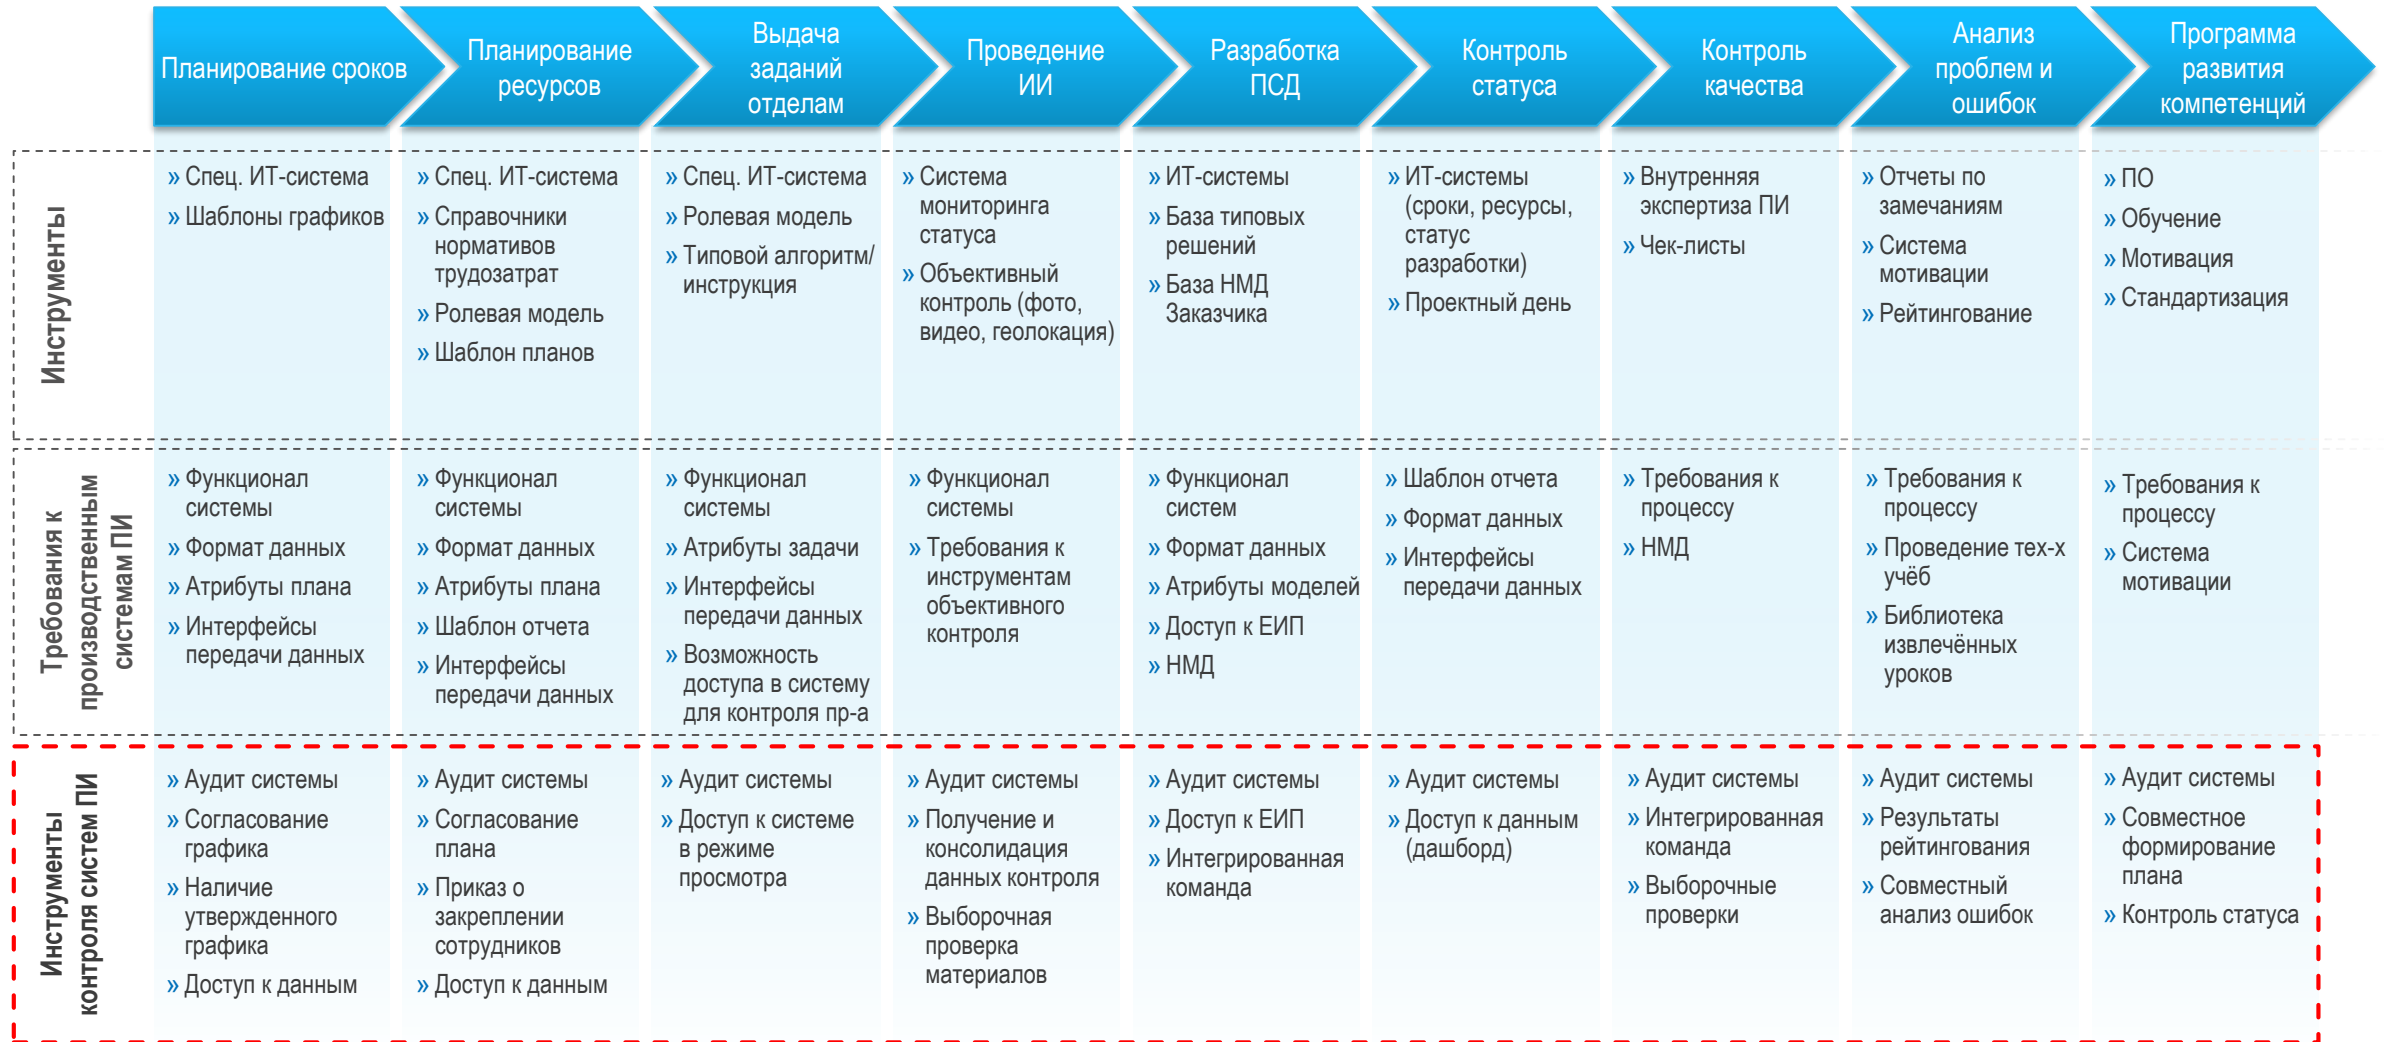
| | Планирование сроков | Планирование ресурсов | Выдача заданий отделам | Проведение ИИ | Разработка ПСД | Контроль статуса | Контроль качества | Анализ проблем и ошибок | Программа развития компетенций |
|---|---|---|---|---|---|---|---|---|---|
| Инструменты | » Спец. ИТ-система<br>» Шаблоны графиков | » Спец. ИТ-система<br>» Справочники нормативов трудозатрат<br>» Ролевая модель<br>» Шаблон планов | » Спец. ИТ-система<br>» Ролевая модель<br>» Типовой алгоритм/ инструкция | » Система мониторинга статуса<br>» Объективный контроль (фото, видео, геолокация) | » ИТ-системы<br>» База типовых решений<br>» База НМД Заказчика | » ИТ-системы (сроки, ресурсы, статус разработки)<br>» Проектный день | » Внутренняя экспертиза ПИ<br>» Чек-листы | » Отчеты по замечаниям<br>» Система мотивации<br>» Рейтингование | » ПО<br>» Обучение<br>» Мотивация<br>» Стандартизация |
| Требования к производственным системам ПИ | » Функционал системы<br>» Формат данных<br>» Атрибуты плана<br>» Интерфейсы передачи данных | » Функционал системы<br>» Формат данных<br>» Атрибуты плана<br>» Шаблон отчета<br>» Интерфейсы передачи данных | » Функционал системы<br>» Атрибуты задачи<br>» Интерфейсы передачи данных<br>» Возможность доступа в систему для контроля пр-а | » Функционал системы<br>» Требования к инструментам объективного контроля | » Функционал систем<br>» Формат данных<br>» Атрибуты моделей<br>» Доступ к ЕИП<br>» НМД | » Шаблон отчета<br>» Формат данных<br>» Интерфейсы передачи данных | » Требования к процессу<br>» НМД | » Требования к процессу<br>» Проведение тех-х учёб<br>» Библиотека извлечённых уроков | » Требования к процессу<br>» Система мотивации |
| Инструменты контроля систем ПИ | » Аудит системы<br>» Согласование графика<br>» Наличие утвержденного графика<br>» Доступ к данным | » Аудит системы<br>» Согласование плана<br>» Приказ о закреплении сотрудников<br>» Доступ к данным | » Аудит системы<br>» Доступ к системе в режиме просмотра | » Аудит системы<br>» Получение и консолидация данных контроля<br>» Выборочная проверка материалов | » Аудит системы<br>» Доступ к ЕИП<br>» Интегрированная команда | » Аудит системы<br>» Доступ к данным (дашборд) | » Аудит системы<br>» Интегрированная команда<br>» Выборочные проверки | » Аудит системы<br>» Результаты рейтингования<br>» Совместный анализ ошибок | » Аудит системы<br>» Совместное формирование плана<br>» Контроль статуса |